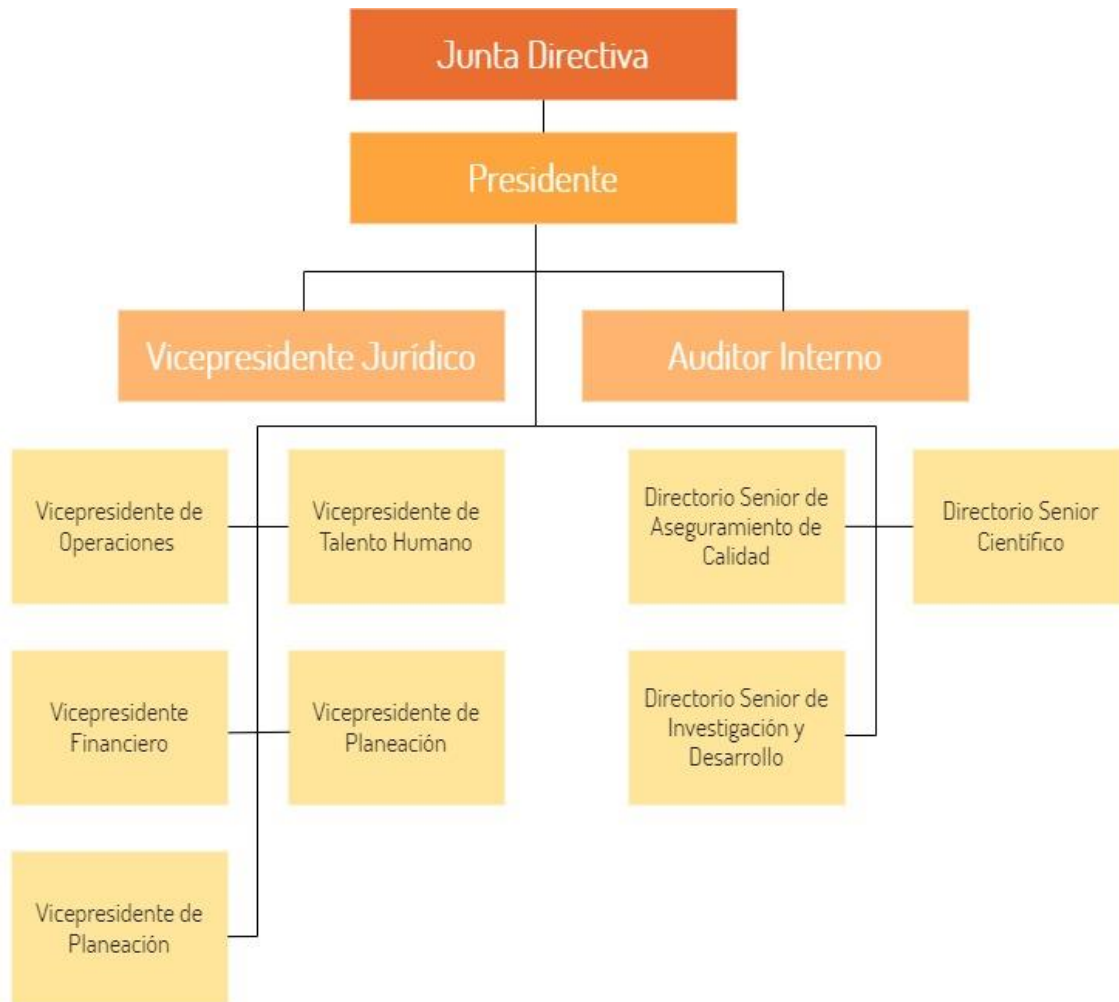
Junta Directiva

Presidente

Vicepresidente Jurídico

Auditor Interno

Vicepresidente de Operaciones

Vicepresidente de Talento Humano

Directorio Senior de Aseguramiento de Calidad

Directorio Senior Científico

Vicepresidente Financiero

Vicepresidente de Planeación

Directorio Senior de Investigación y Desarrollo

Vicepresidente de Planeación